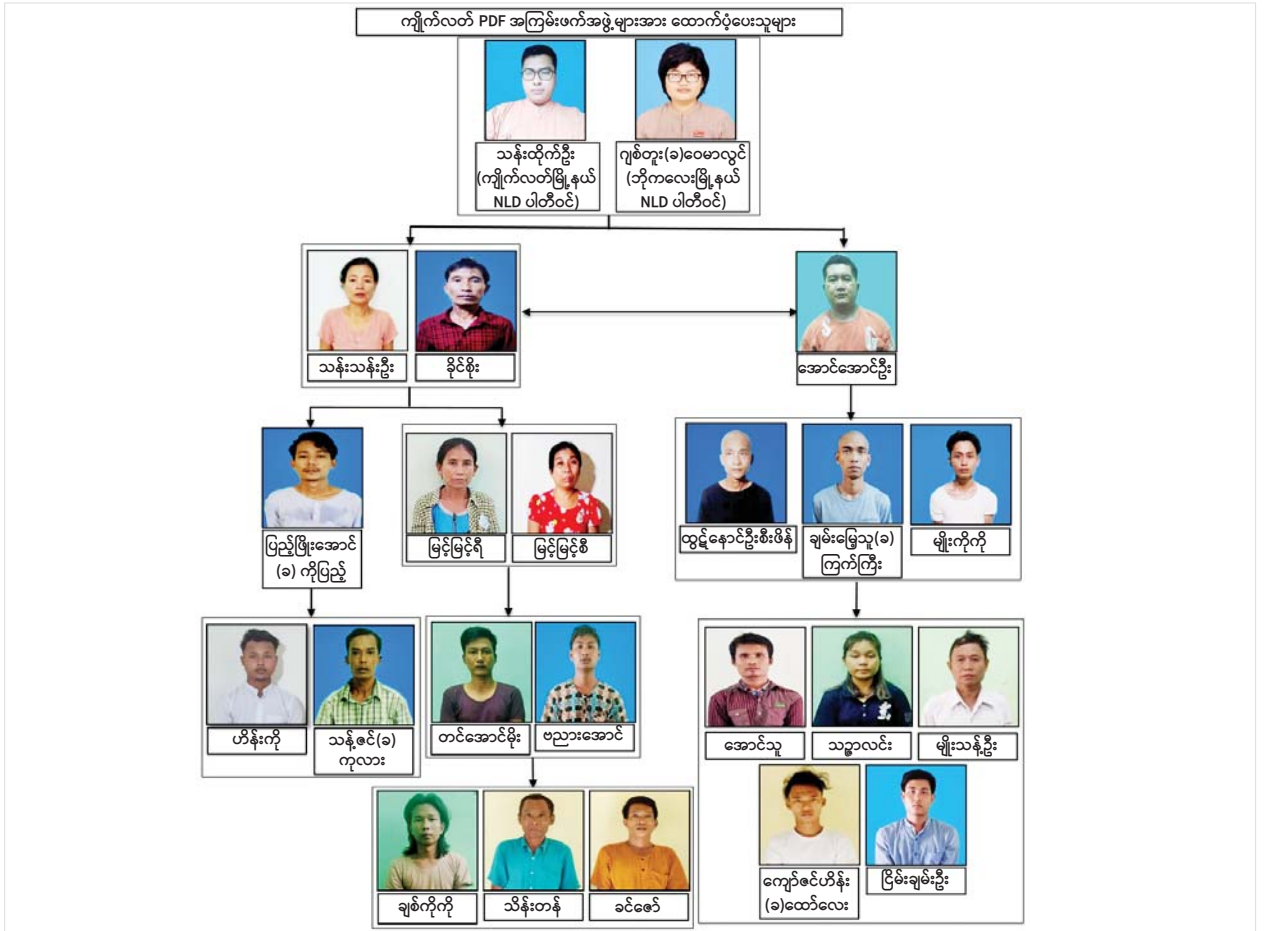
ကျိုက်လတ် PDF အကြမ်းဖက်အဖွဲ့များအား ထောက်ပံ့ပေးသူများ

သန်းထိုက်ဦး (ကျိုက်လတ်မြို့နယ် NLD ပါတီဝင်)

ဂျစ်တူး(ခ)ဝေမာလွင် (ဘိုကလေးမြို့နယ် NLD ပါတီဝင်)

သန်းသန်းဦး

ခိုင်စိုး

အောင်အောင်ဦး

ပြည့်ဖြိုးအောင် (ခ) ကိုပြည့်

မြင့်မြင့်ရီ

မြင့်မြင့်စီ

ထွဋ်နောင်ဦးစီးဖိန်

ချမ်းမြေ့သူ(ခ) ကြက်ကြီး

မျိုးကိုကို

ဟိန်းကို

သန့်ဇင်(ခ) ကုလား

တင်အောင်မိုး

ဗညားအောင်

အောင်သူ

သဇ္ဇာလင်း

မျိုးသန့်ဦး

ချစ်ကိုကို

သိန်းတန်

ခင်ဇော်

ကျော်ဇင်ဟိန်း (ခ)ထော်လေး

ငြိမ်းချမ်းဦး